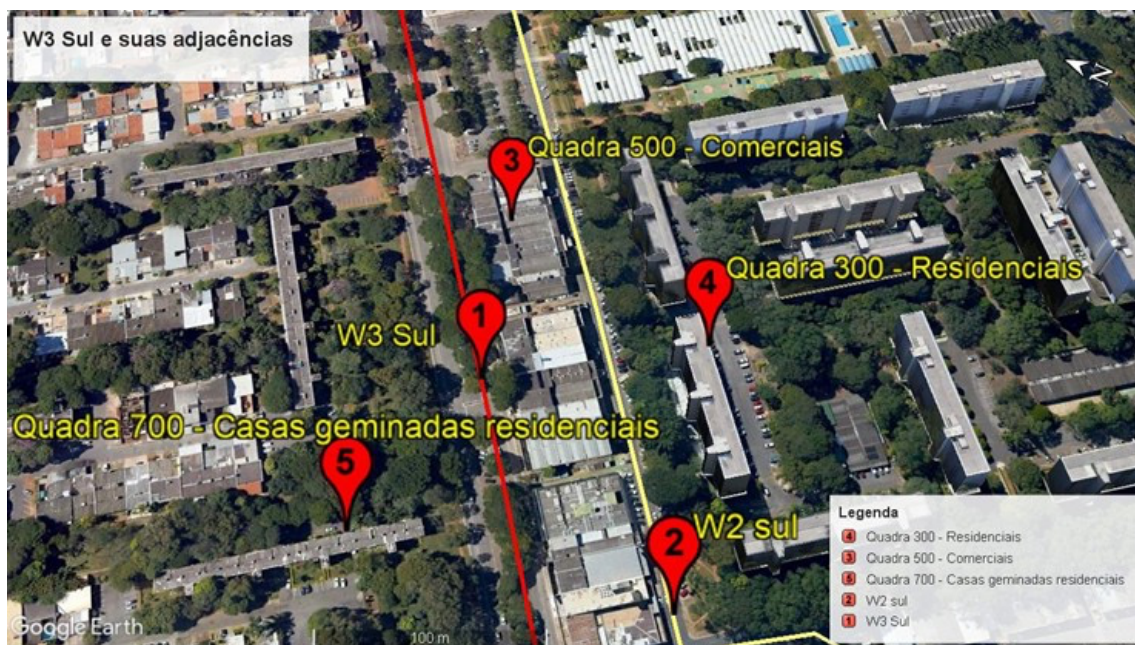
W3 Sul e suas adjacências

3 Quadra 500 - Comerciais

4 Quadra 300 - Residenciais

1 W3 Sul

Quadra 700 - Casas geminadas residenciais

5

2 W2 sul

Legenda
4 Quadra 300 - Residenciais
3 Quadra 500 - Comerciais
5 Quadra 700 - Casas geminadas residenciais
2 W2 sul
1 W3 Sul

N

Google Earth

100 m